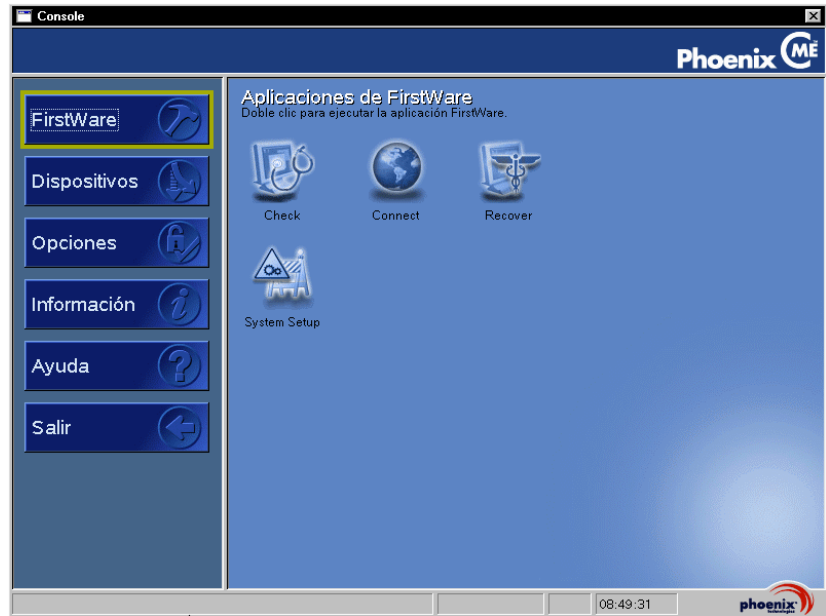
Console

Phoenix ME

FirstWare

Dispositivos

Opciones

Información

Ayuda

Salir

Aplicaciones de FirstWare
Doble clic para ejecutar la aplicación FirstWare.

Check

Connect

Recover

System Setup

08:49:31

phoenix